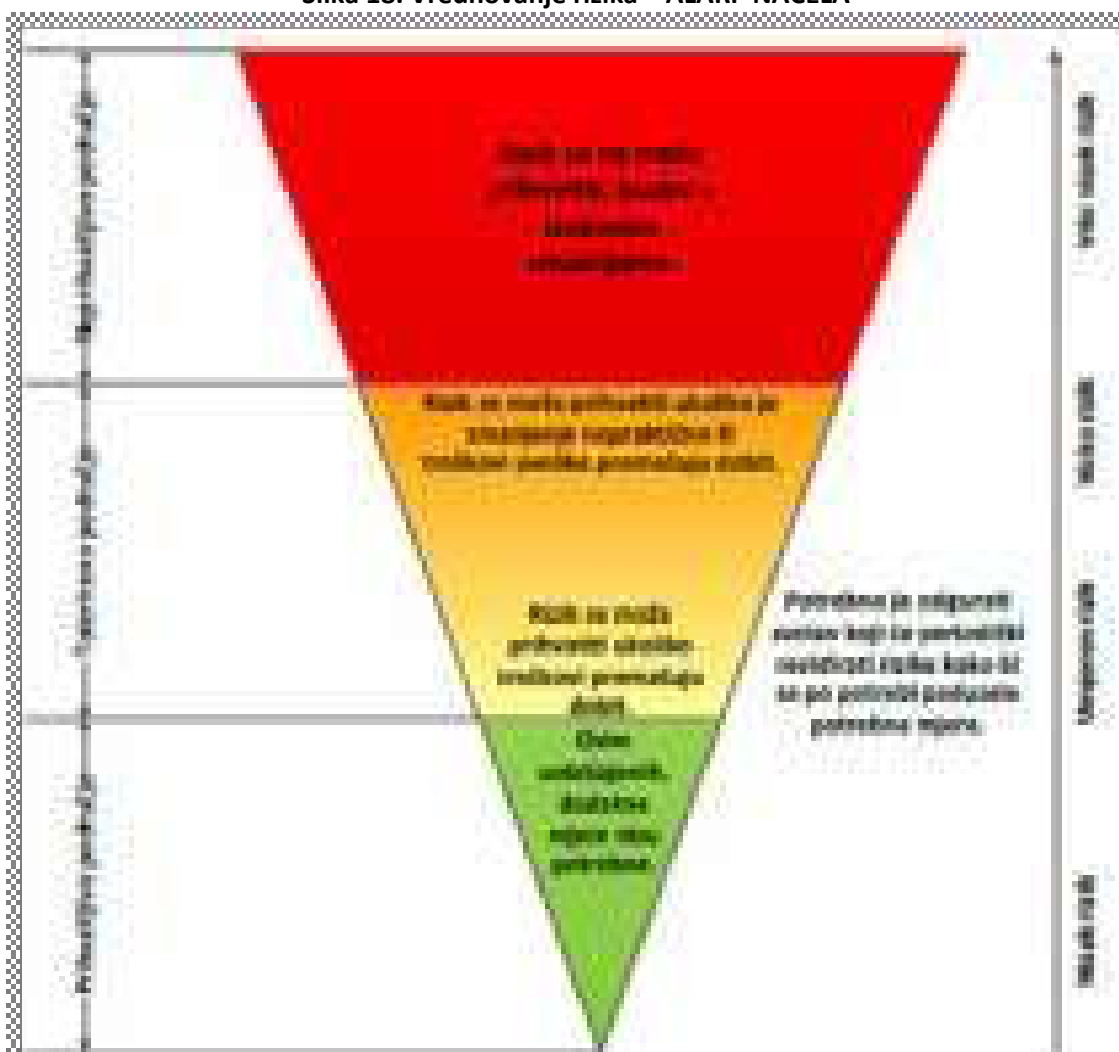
Slika 13. Vrednovanje rizika – ALARP NAČELA

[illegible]

Rizik se može prihvatiti ukoliko je smanjenje neprikladno ili troškovi premašuju dobit.

Rizik se može prihvatiti ukoliko troškovi premašuju dobit.

Ovi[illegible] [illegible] dodatne mjere nisu potrebne.

Potrebno je odgovoriti osobu koja će periodički revidirati rizike, kako bi se po potrebi poduzele potrebne mjere.

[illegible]

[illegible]

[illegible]

Vrlo visok rizik

Visok rizik

Umjeren rizik

Nizak rizik